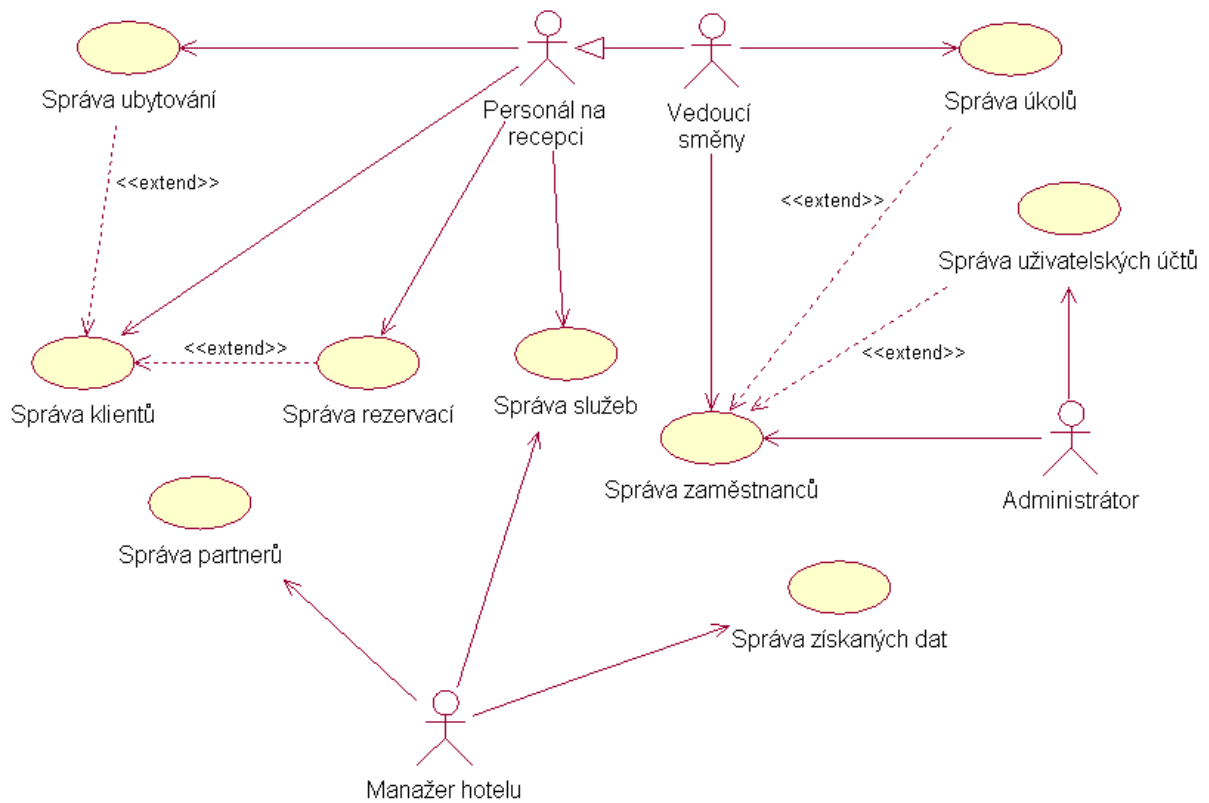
Správa ubytování

Personál na recepci

Vedoucí směny

Správa úkolů

<<extend>>

<<extend>>

Správa uživatelských účtů

<<extend>>

<<extend>>

Správa klientů

Správa rezervací

Správa služeb

Správa zaměstnanců

Administrátor

Správa partnerů

Správa získaných dat

Manažer hotelu